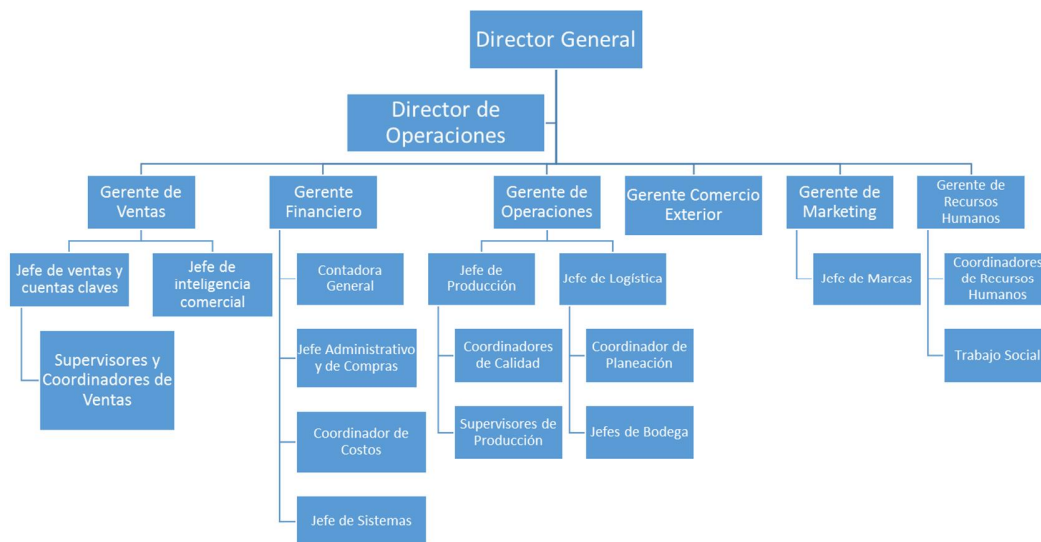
Director General

Director de Operaciones

Gerente de Ventas

Jefe de ventas y cuentas claves

Supervisores y Coordinadores de Ventas

Jefe de inteligencia comercial

Gerente Financiero

Contadora General

Jefe Administrativo y de Compras

Coordinador de Costos

Jefe de Sistemas

Gerente de Operaciones

Jefe de Producción

Coordinadores de Calidad

Supervisores de Producción

Jefe de Logística

Coordinador de Planeación

Jefes de Bodega

Gerente Comercio Exterior

Gerente de Marketing

Jefe de Marcas

Gerente de Recursos Humanos

Coordinadores de Recursos Humanos

Trabajo Social